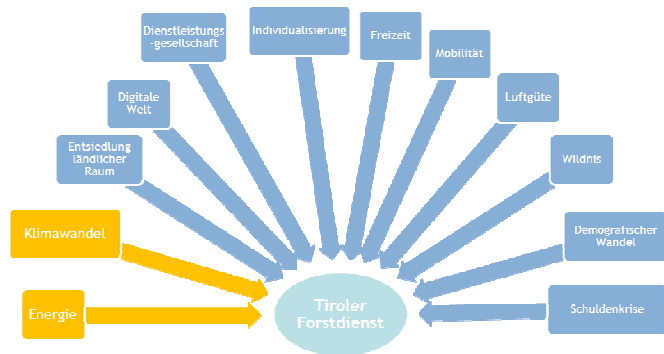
Dienstleistungs-gesellschaft

Individualisierung

Freizeit

Mobilität

Digitale Welt

Luftgüte

Entsiedlung ländlicher Raum

Wildnis

Klimawandel

Demografischer Wandel

Energie

Tiroler Forstdienst

Schuldenkrise